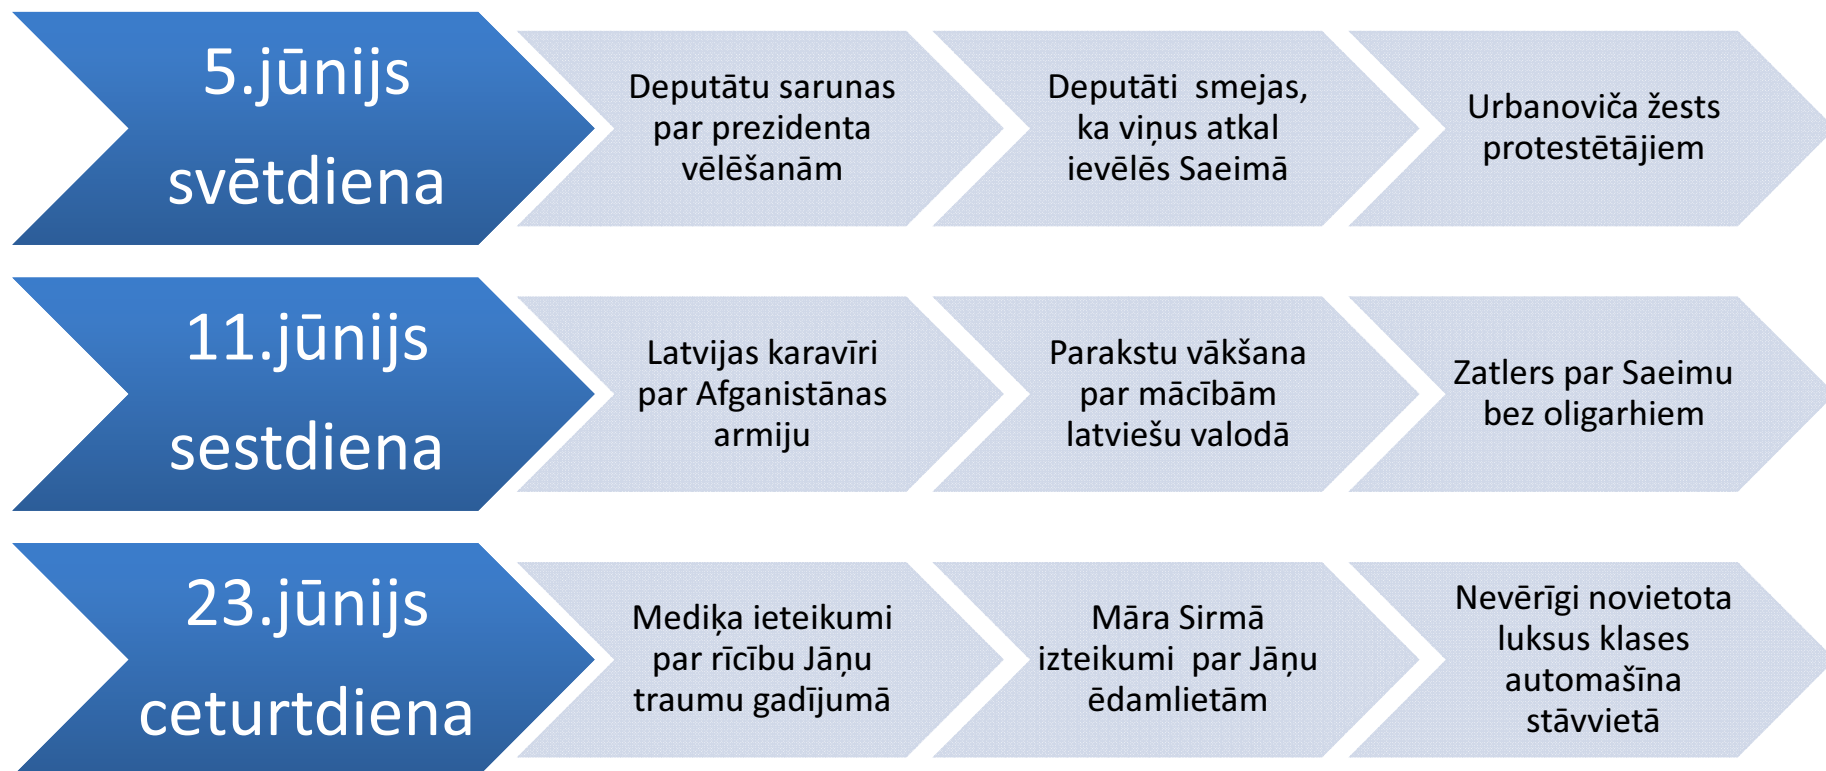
5.jūnijs svētdiena

Deputātu sarunas par prezidenta vēlēšanām

Deputāti smejas, ka viņus atkal ievēlēs Saeimā

Urbanoviča žests protestētājiem

11.jūnijs sestdiena

Latvijas karavīri par Afganistānas armiju

Parakstu vākšana par mācībām latviešu valodā

Zatlers par Saeimu bez oligarhiem

23.jūnijs ceturtdiena

Mediķa ieteikumi par rīcību Jāņu traumu gadījumā

Māra Sirmā izteikumi par Jāņu ēdamlietām

Nevērīgi novietota luksus klases automašīna stāvvietā